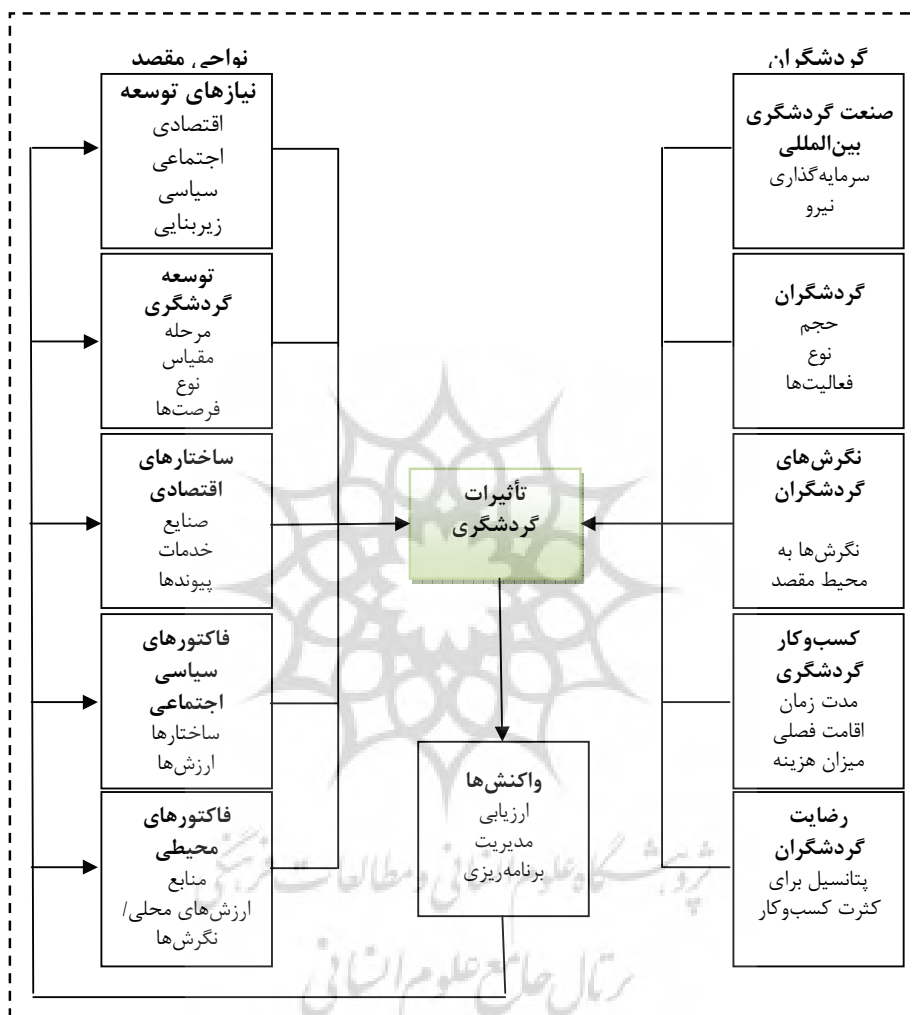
گردشگران

صنعت گردشگری بین‌المللی
سرمایه‌گذاری
نیرو

گردشگران
حجم
نوع
فعالیت‌ها

نگرش‌های گردشگران
نگرش‌ها به محیط مقصد

کسب‌وکار گردشگری
مدت زمان
اقامت فصلی
میزان هزینه

رضایت گردشگران
پتانسیل برای کثرت کسب‌وکار

تأثیرات گردشگری

واکنش‌ها
ارزیابی
مدیریت
برنامه‌ریزی

نواحی مقصد

نیازهای توسعه
اقتصادی
اجتماعی
سیاسی
زیربنایی

توسعه گردشگری
مرحله
مقیاس
نوع
فرصت‌ها

ساختارهای اقتصادی
صنایع
خدمات
پیوندها

فاکتورهای سیاسی اجتماعی
ساختارها
ارزش‌ها

فاکتورهای محیطی
منابع
ارزش‌های محلی/ نگرش‌ها

پژوهشگاه علوم انسانی و مطالعات فرهنگی
پرتال جامع علوم انسانی